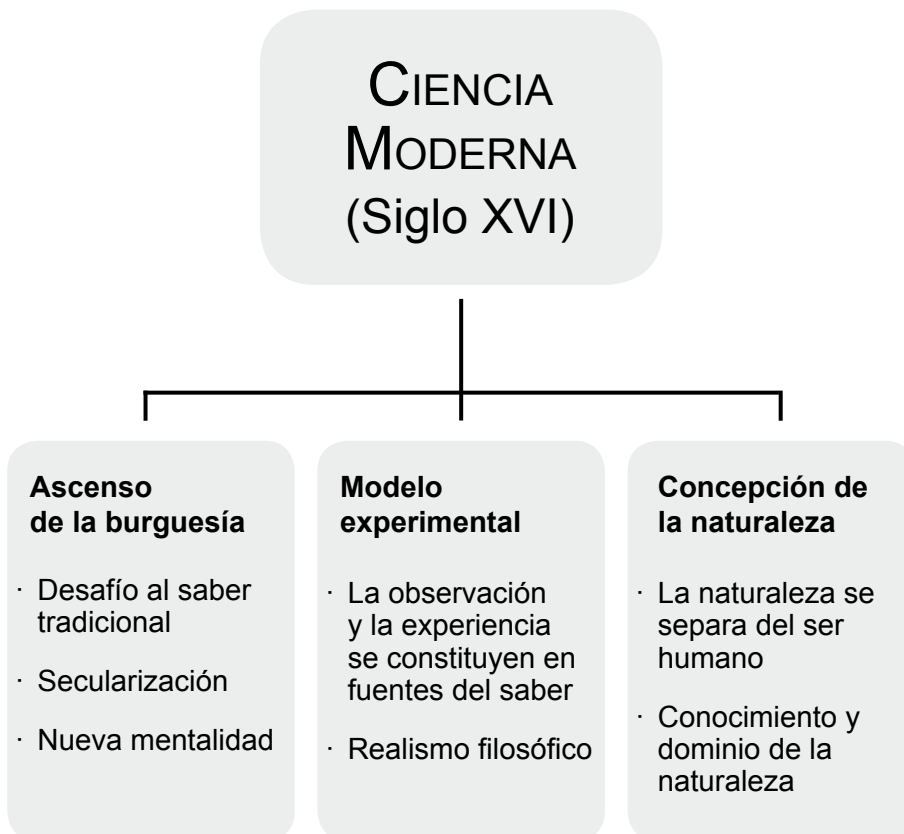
CIENCIA MODERNA
(Siglo XVI)

**Ascenso de la burguesía**

· Desafío al saber tradicional

· Secularización

· Nueva mentalidad

**Modelo experimental**

· La observación y la experiencia se constituyen en fuentes del saber

· Realismo filosófico

**Concepción de la naturaleza**

· La naturaleza se separa del ser humano

· Conocimiento y dominio de la naturaleza